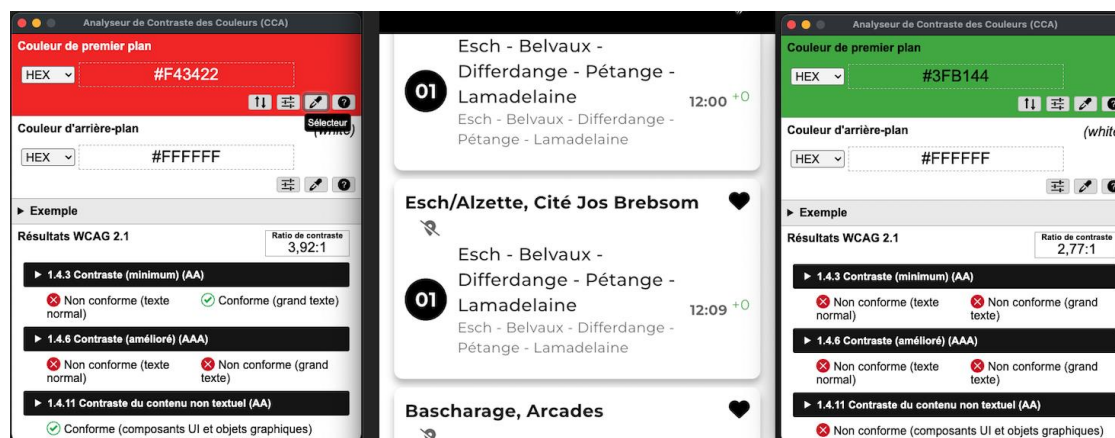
Analyseur de Contraste des Couleurs (CCA)

Couleur de premier plan

HEX

#F43422

Sélecteur

Couleur d'arrière-plan

(white)

HEX

#FFFFFF

► Exemple

Résultats WCAG 2.1

Ratio de contraste
3,92:1

► 1.4.3 Contraste (minimum) (AA)

Non conforme (texte normal)

Conforme (grand texte)

► 1.4.6 Contraste (amélioré) (AAA)

Non conforme (texte normal)

Non conforme (grand texte)

► 1.4.11 Contraste du contenu non textuel (AA)

Conforme (composants UI et objets graphiques)

Esch - Belvaux - Differdange - Pétange - Lamadelaine

01

12:00 +0

Esch - Belvaux - Differdange - Pétange - Lamadelaine

Esch/Alzette, Cité Jos Brebsom

Esch - Belvaux - Differdange - Pétange - Lamadelaine

01

12:09 +0

Esch - Belvaux - Differdange - Pétange - Lamadelaine

Bascharage, Arcades

Analyseur de Contraste des Couleurs (CCA)

Couleur de premier plan

HEX

#3FB144

Couleur d'arrière-plan

(whit

HEX

#FFFFFF

► Exemple

Résultats WCAG 2.1

Ratio de contraste
2,77:1

► 1.4.3 Contraste (minimum) (AA)

Non conforme (texte normal)

Non conforme (grand texte)

► 1.4.6 Contraste (amélioré) (AAA)

Non conforme (texte normal)

Non conforme (grand texte)

► 1.4.11 Contraste du contenu non textuel (AA)

Non conforme (composants UI et objets graphiques)